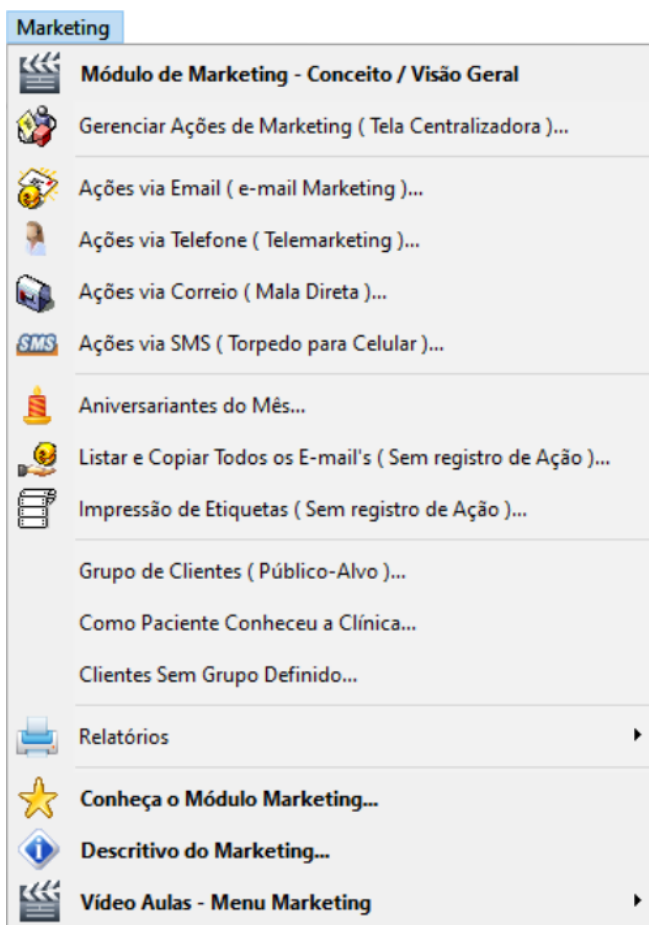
Marketing

Módulo de Marketing - Conceito / Visão Geral

Gerenciar Ações de Marketing ( Tela Centralizadora )...

Ações via Email ( e-mail Marketing )...

Ações via Telefone ( Telemarketing )...

Ações via Correio ( Mala Direta )...

SMS Ações via SMS ( Torpedo para Celular )...

Aniversariantes do Mês...

Listar e Copiar Todos os E-mail's ( Sem registro de Ação )...

Impressão de Etiquetas ( Sem registro de Ação )...

Grupo de Clientes ( Público-Alvo )...

Como Paciente Conheceu a Clínica...

Clientes Sem Grupo Definido...

Relatórios

Conheça o Módulo Marketing...

Descritivo do Marketing...

Vídeo Aulas - Menu Marketing